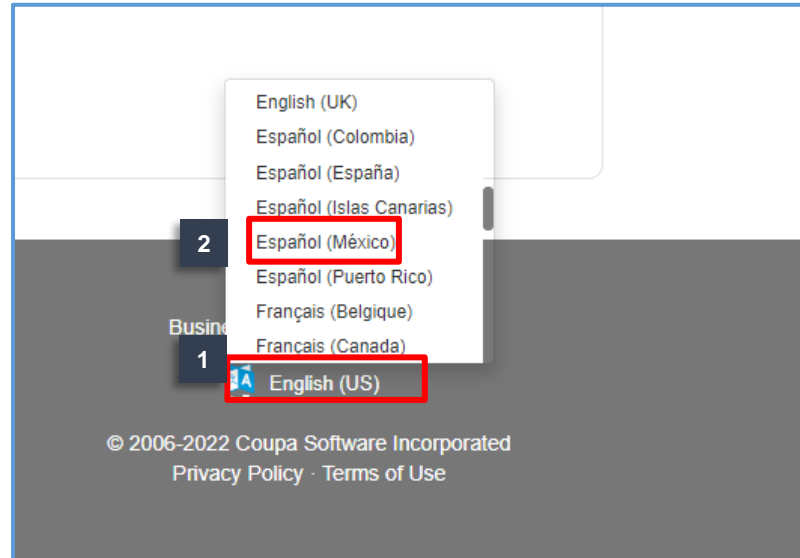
English (UK)
Español (Colombia)
Español (España)
Español (Islas Canarias)
2
Español (México)
Español (Puerto Rico)
Français (Belgique)
Busine
1
Français (Canada)
English (US)

© 2006-2022 Coupa Software Incorporated
Privacy Policy · Terms of Use